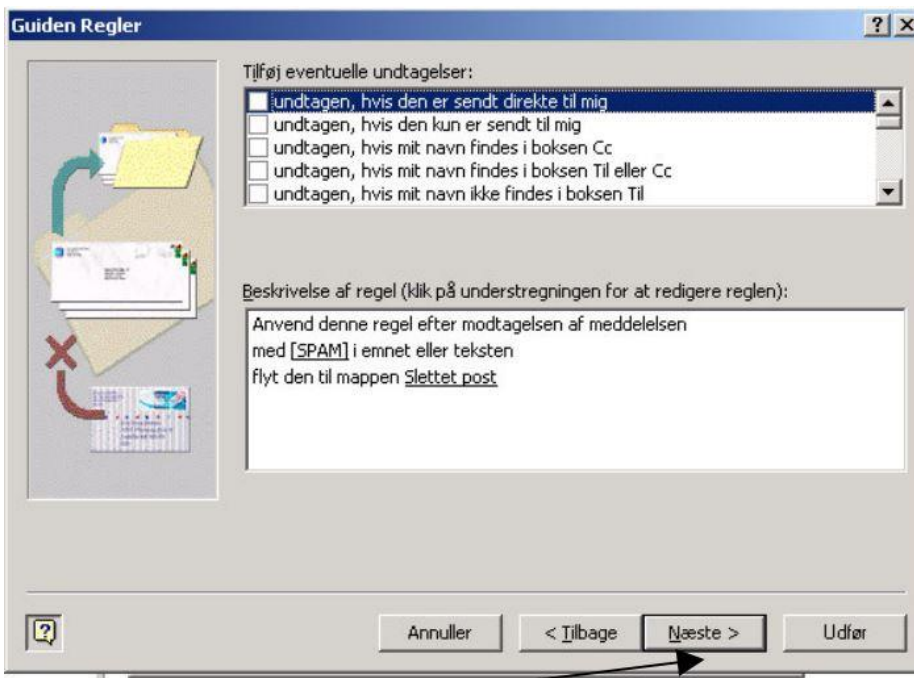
Guiden Regler

? X

Tilføj eventuelle undtagelser:

undtagen, hvis den er sendt direkte til mig
undtagen, hvis den kun er sendt til mig
undtagen, hvis mit navn findes i boksen Cc
undtagen, hvis mit navn findes i boksen Til eller Cc
undtagen, hvis mit navn ikke findes i boksen Til

Beskrivelse af regel (klik på understregningen for at redigere reglen):

Anvend denne regel efter modtagelsen af meddelelsen
med [SPAM] i emnet eller teksten
flyt den til mappen Slettet post

Annuller

< Tilbage

Næste >

Udfør